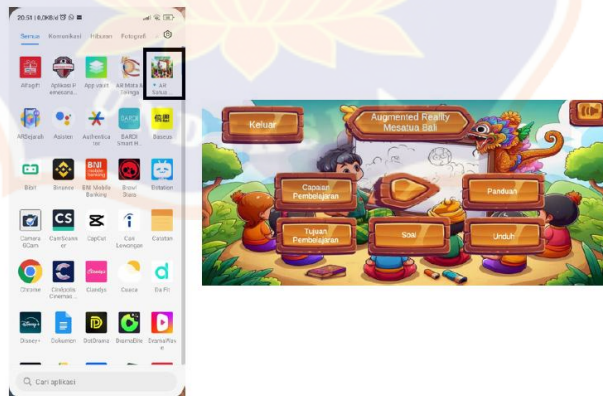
20.51 | 6,0KB/d

Semua Komunikasi Hiburan Fotografi

Alfagift Aplikasi Pemesana... App vault AR Marine Stingr... AR Mesat...

ARDejarah Asisten Authenticator BARDI Smart H... Baseus

Bibit Binance BNI Mobile Banking Brawl Stars Bstation

Camera ECam CamScanner CapCut Cari Lowongan Catatan

Chrome Cinépolis Cinemas... Cloudya Cuaca Da Fit

Disney+ Dokumen DotDrama DramaBite DramaWave

Cari aplikasi

Keluar

Augmented Reality Mesatua Bali

Capaian Pembelajaran

Panduan

Tujuan Pembelajaran

Soal

Unduh